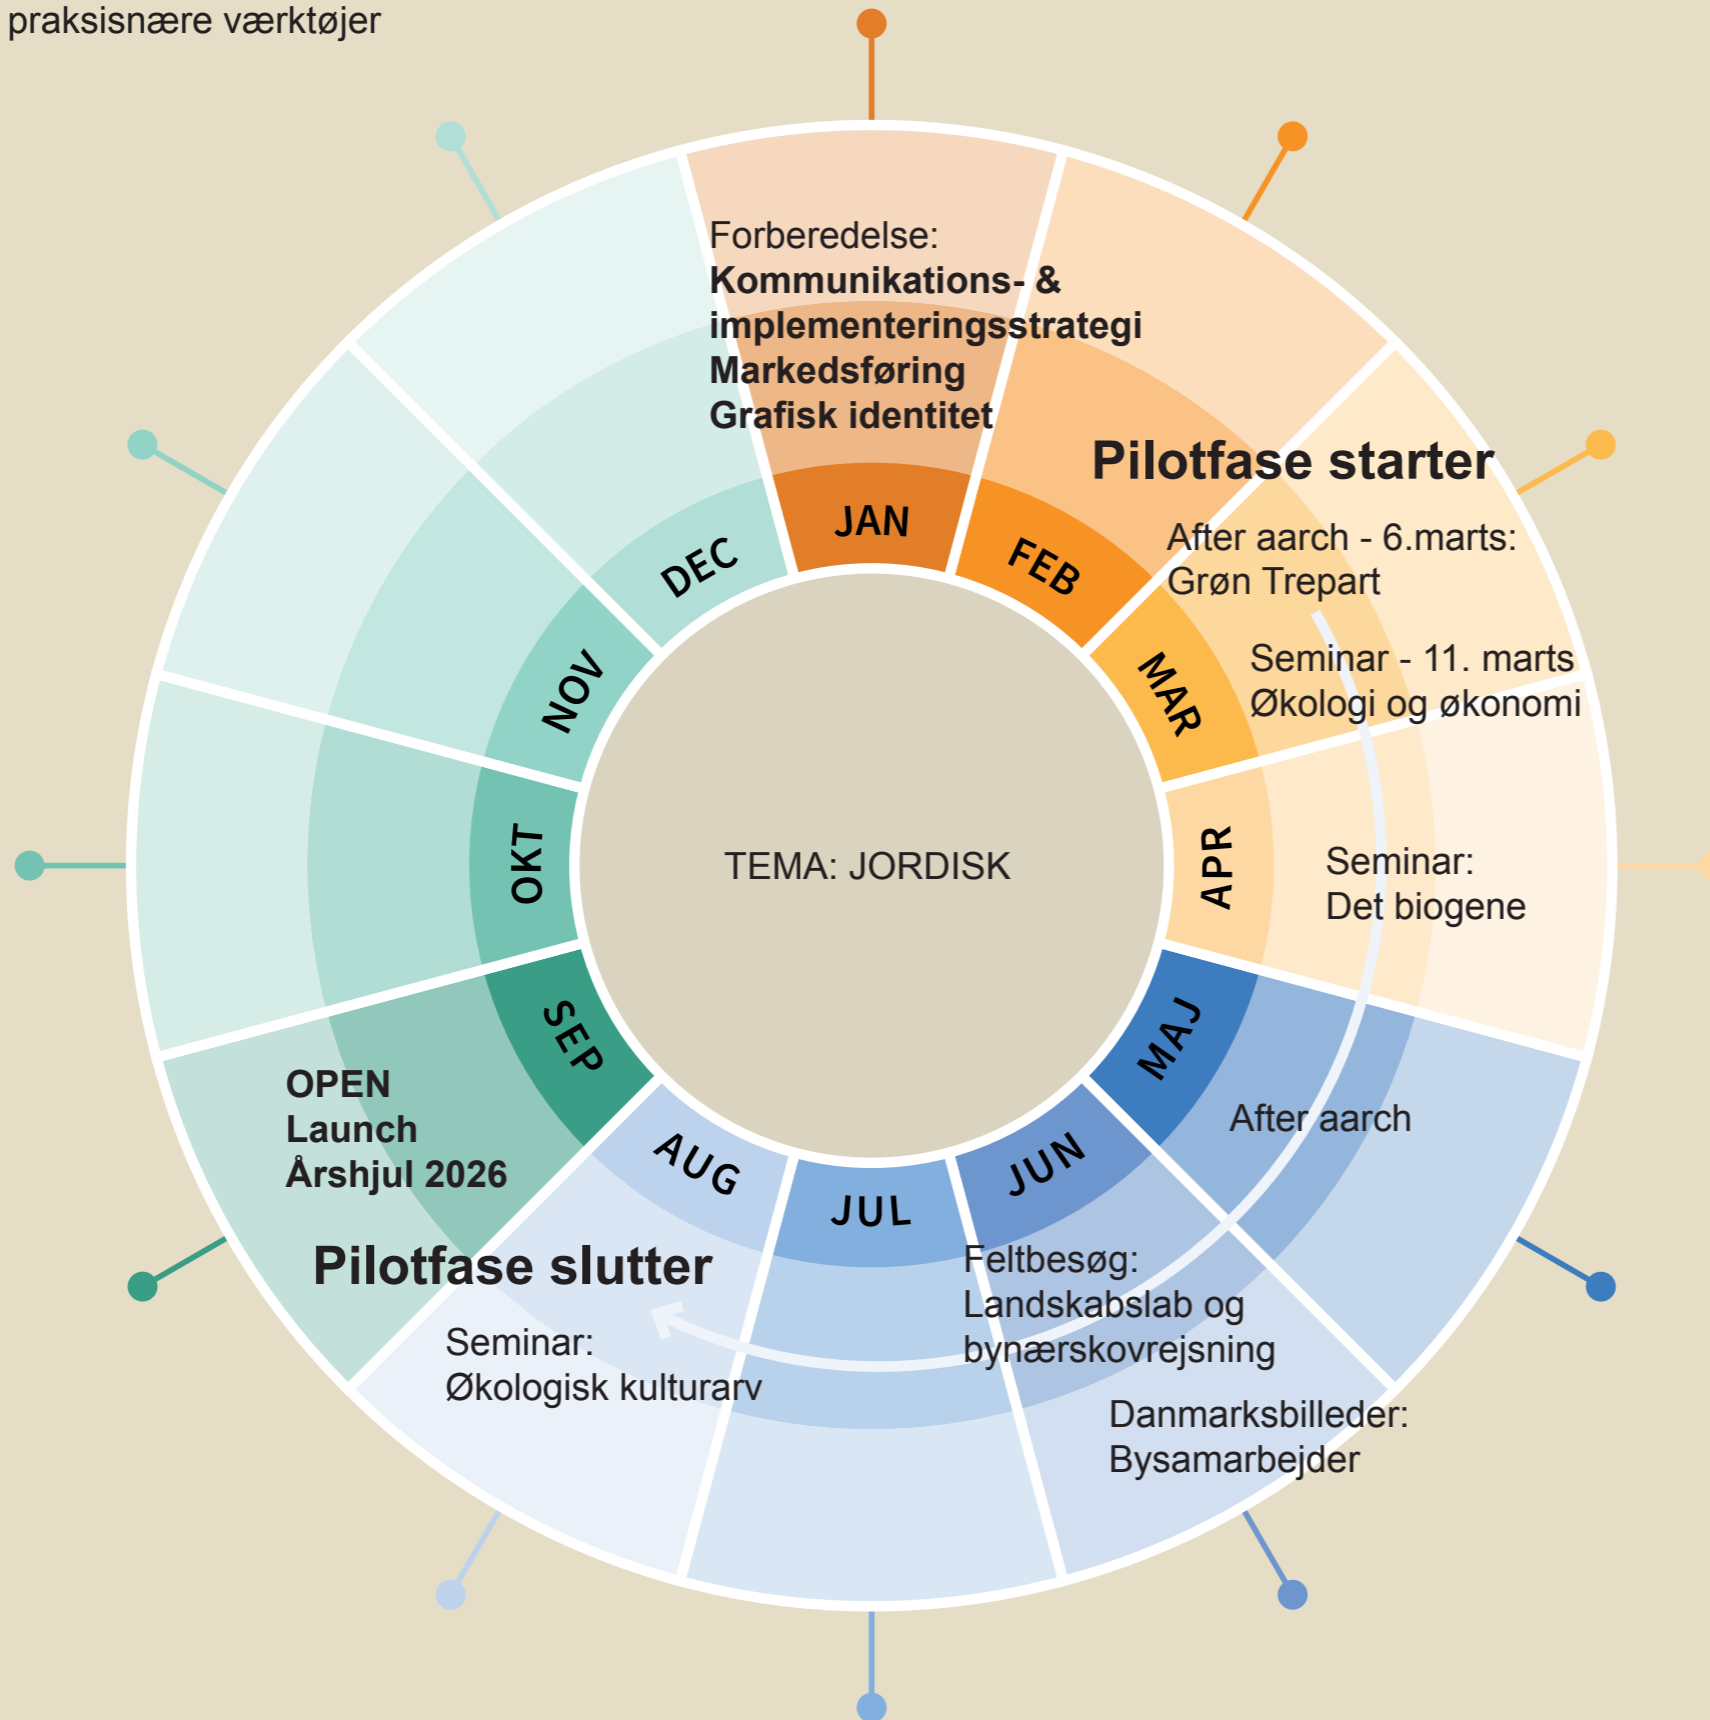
praksisnære værktøjer

TEMA: JORDISK

JAN

Forberedelse:
**Kommunikations- & implementeringsstrategi**
**Markedsføring**
**Grafisk identitet**

FEB

**Pilotfase starter**

After aarch - 6.marts:
Grøn Trepart

MAR

Seminar - 11. marts
Økologi og økonomi

APR

Seminar:
Det biogene

MAJ

After aarch

JUN

Feltbesøg:
Landskabslab og bynærskovrejsning

Danmarksbilleder:
Bysamarbejder

JUL

AUG

**Pilotfase slutter**

Seminar:
Økologisk kulturarv

SEP

**OPEN**
**Launch**
**Årshjul 2026**

OKT

NOV

DEC